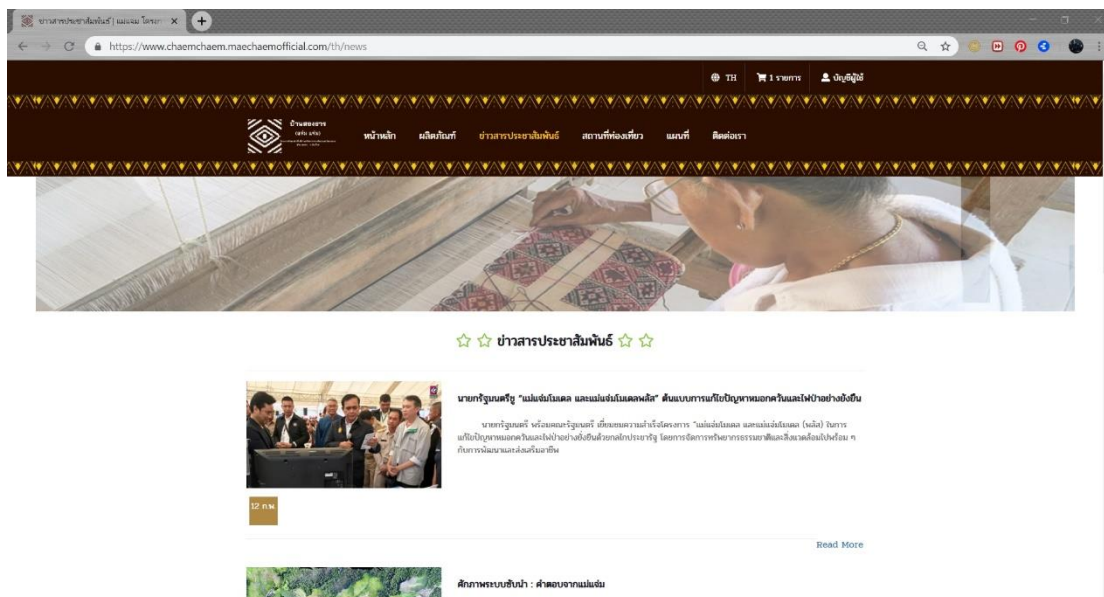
ข่าวสารประชาสัมพันธ์ | แม่แจ่ม โครงก ×

https://www.chaemchaem.maechaemofficial.com/th/news

TH 1 รายการ บัญชีผู้ใช้

บ้านสองธาร

หน้าหลัก ผลิตภัณฑ์ ข่าวสารประชาสัมพันธ์ สถานที่ท่องเที่ยว แผนที่ ติดต่อเรา

ข่าวสารประชาสัมพันธ์

นายกรัฐมนตรีชู "แม่แจ่มโมเดล และแม่แจ่มโมเดลพลัส" ต้นแบบการแก้ไขปัญหาหมอกควันและไฟป่าอย่างยั่งยืน

นายกรัฐมนตรี พร้อมคณะรัฐมนตรี เยี่ยมชมความสำเร็จโครงการ "แม่แจ่มโมเดล และแม่แจ่มโมเดล (พลัส) ในการแก้ไขปัญหาหมอกควันและไฟป่าอย่างยั่งยืนด้วยหลักประชารัฐ โดยการจัดการทรัพยากรธรรมชาติและสิ่งแวดล้อมไปพร้อม ๆ กับการพัฒนาและส่งเสริมอาชีพ

12 ก.พ.

Read More

ศักภาพระบบซับน้ำ : คำตอบจากแม่แจ่ม